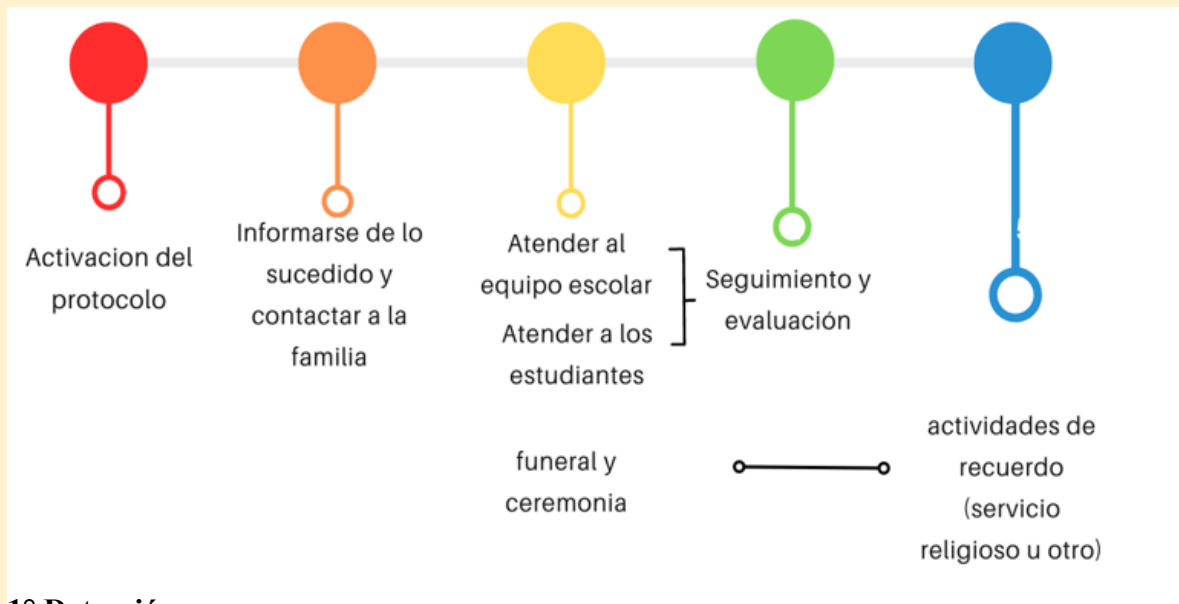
Activacion del protocolo

Informarse de lo sucedido y contactar a la familia

Atender al equipo escolar

Atender a los estudiantes

Seguimiento y evaluación

funeral y ceremonia

actividades de recuerdo (servicio religioso u otro)

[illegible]